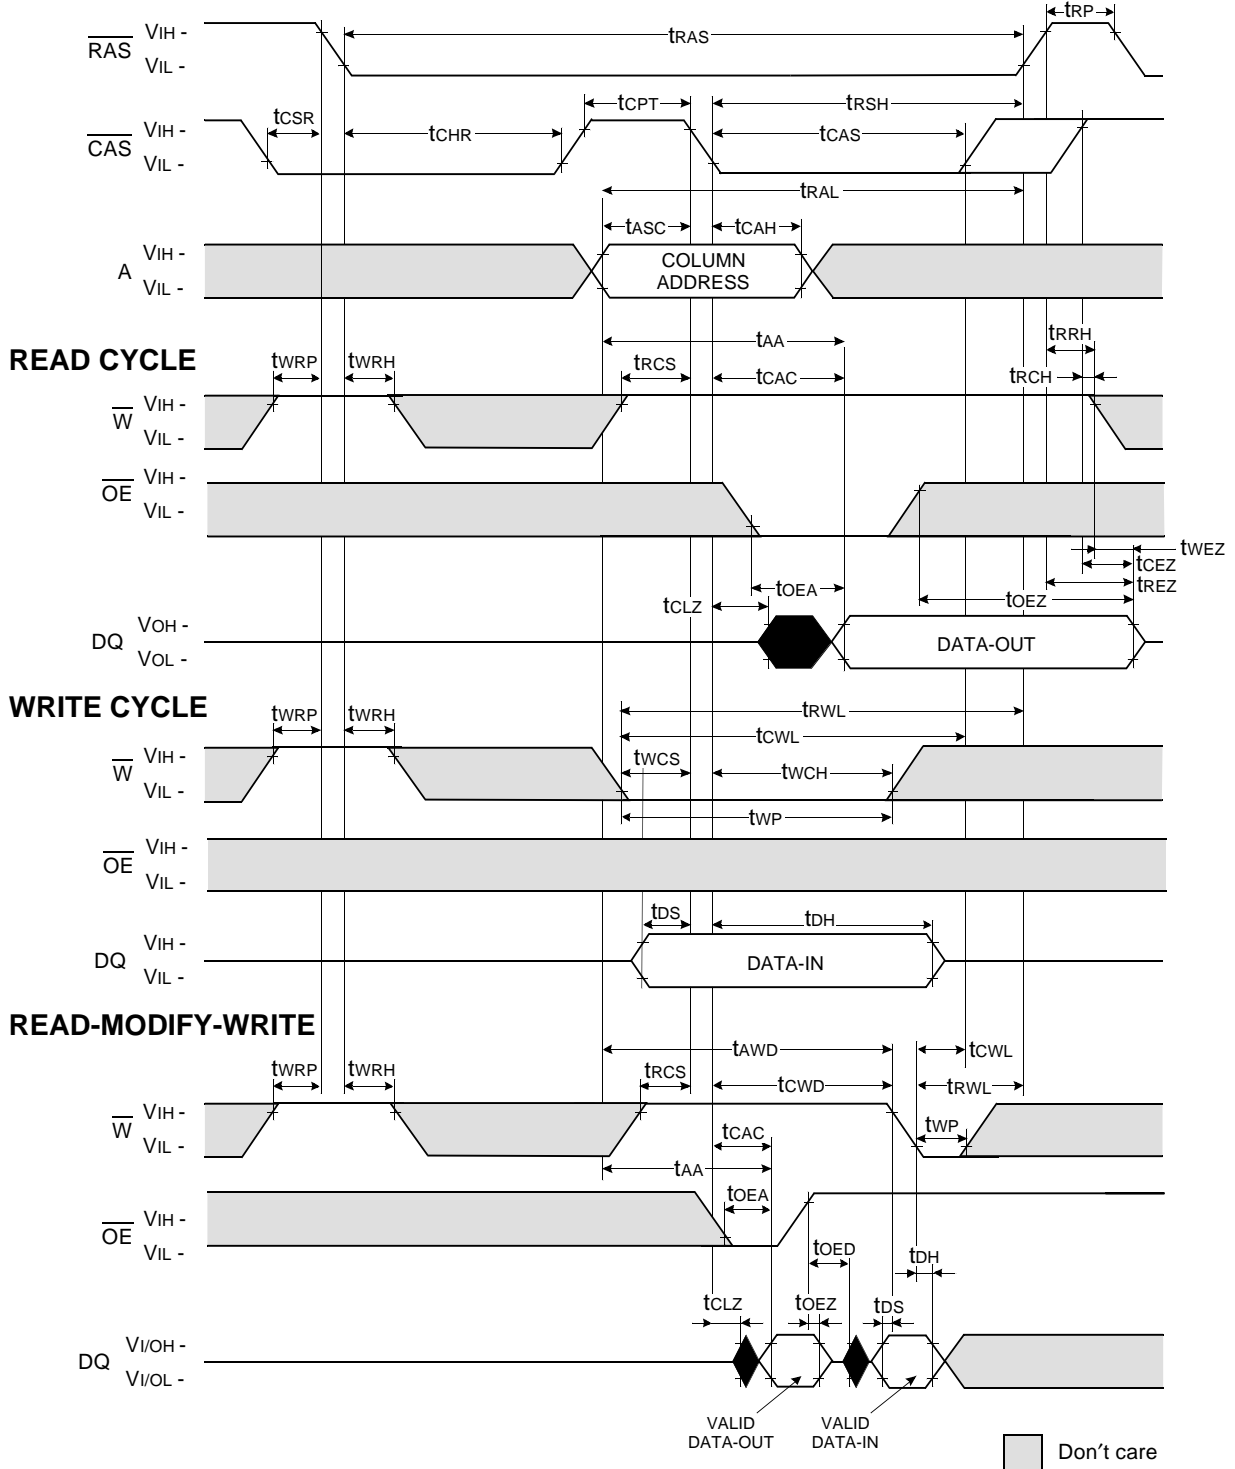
$\overline{RAS}$ VIH - VIL -

tRP

tRAS

$\overline{CAS}$ VIH - VIL -

tCSR

tCHR

tCPT

tRSH

tCAS

tRAL

A VIH - VIL -

tASC

tCAH

COLUMN ADDRESS

READ CYCLE

tAA

tRRH

tWRP

tWRH

tRCS

tCAC

tRCH

$\overline{W}$ VIH - VIL -

$\overline{OE}$ VIH - VIL -

tWEZ

tCEZ

tREZ

tOEA

tCLZ

tOEZ

DQ VOH - VOL -

DATA-OUT

WRITE CYCLE

tWRP

tWRH

tRWL

tCWL

tWCS

tWCH

$\overline{W}$ VIH - VIL -

tWP

$\overline{OE}$ VIH - VIL -

tDS

tDH

DQ VIH - VIL -

DATA-IN

READ-MODIFY-WRITE

tAWD

tCWL

tWRP

tWRH

tRCS

tCWD

tRWL

$\overline{W}$ VIH - VIL -

tCAC

tWP

tAA

tOEA

$\overline{OE}$ VIH - VIL -

tOED

tDH

tCLZ

tOEZ

tDS

DQ VI/OH - VI/OL -

VALID DATA-OUT

VALID DATA-IN

Don’t care